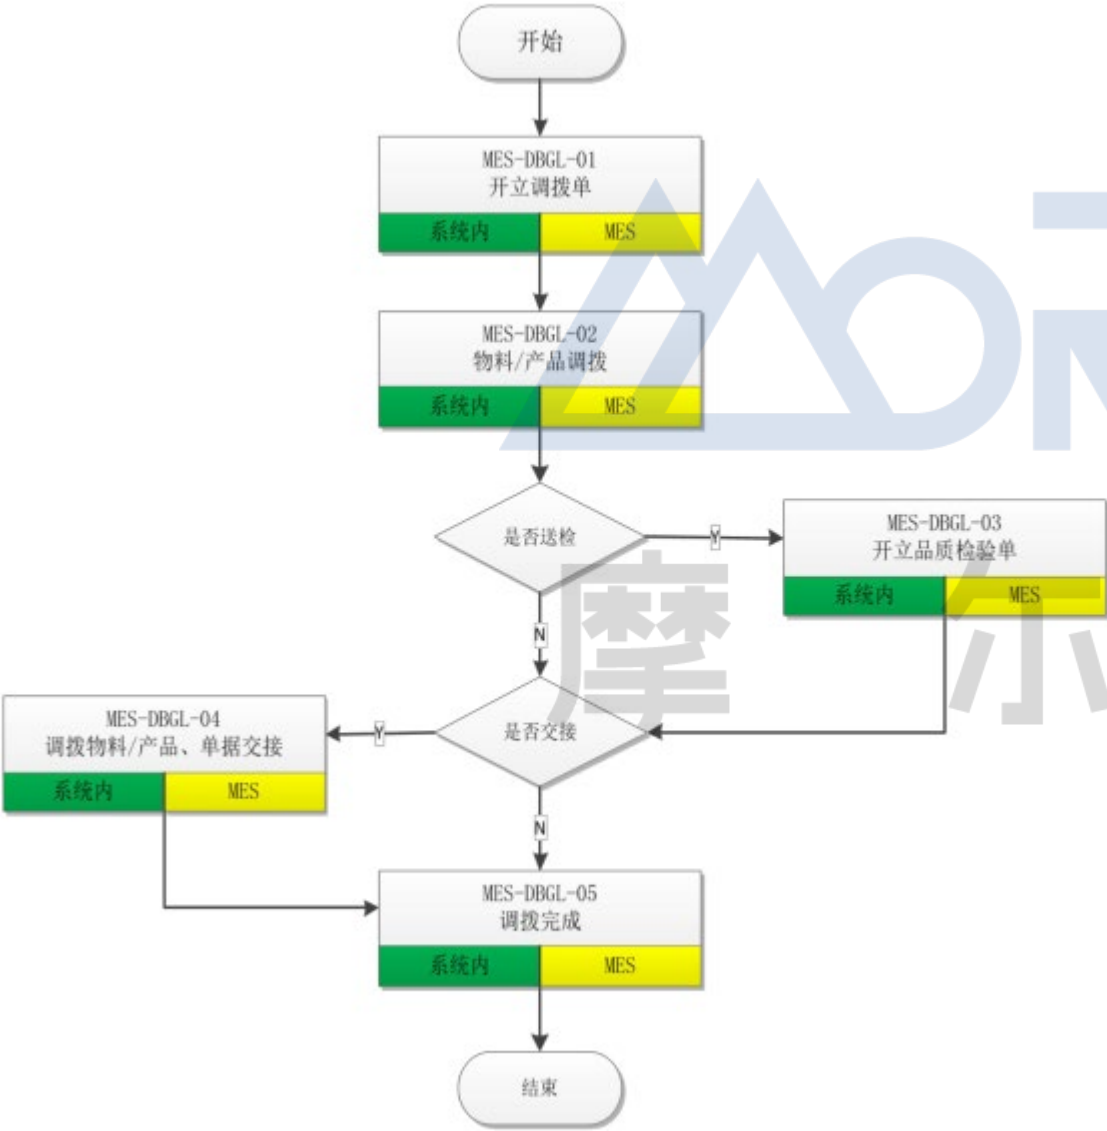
开始

MES-DBGL-01
开立调拨单
系统内 MES

MES-DBGL-02
物料/产品调拨
系统内 MES

是否送检

Y

MES-DBGL-03
开立品质检验单
系统内 MES

N

MES-DBGL-04
调拨物料/产品、单据交接
系统内 MES

Y

是否交接

N

MES-DBGL-05
调拨完成
系统内 MES

结束

摩 尔